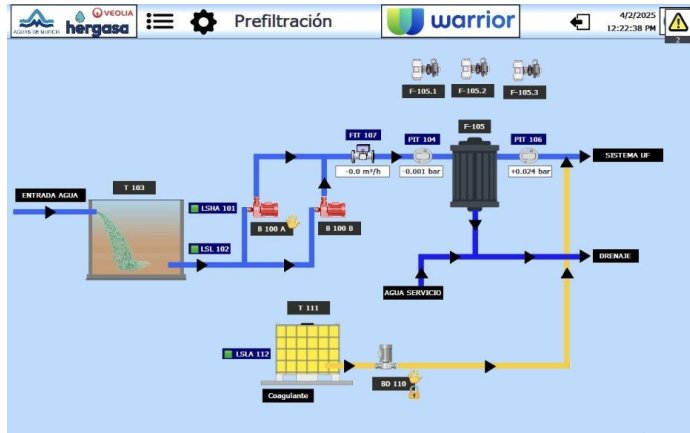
AGUAS DE MURCIA hergasa VEOLIA Prefiltración warrior 4/2/2025 12:22:38 PM 2

F-105.1 F-105.2 F-105.3

F-105

FIT 107 PIT 104 PIT 106

-0.0 m³/h -0.001 bar +0.024 bar

SISTEMA UF

ENTRADA AGUA

T 103

LSHA 101

LSL 102

B 100 A

B 100 B

DRENAJE

AGUA SERVICIO

T 111

LSLA 112

BD 110

Coagulante